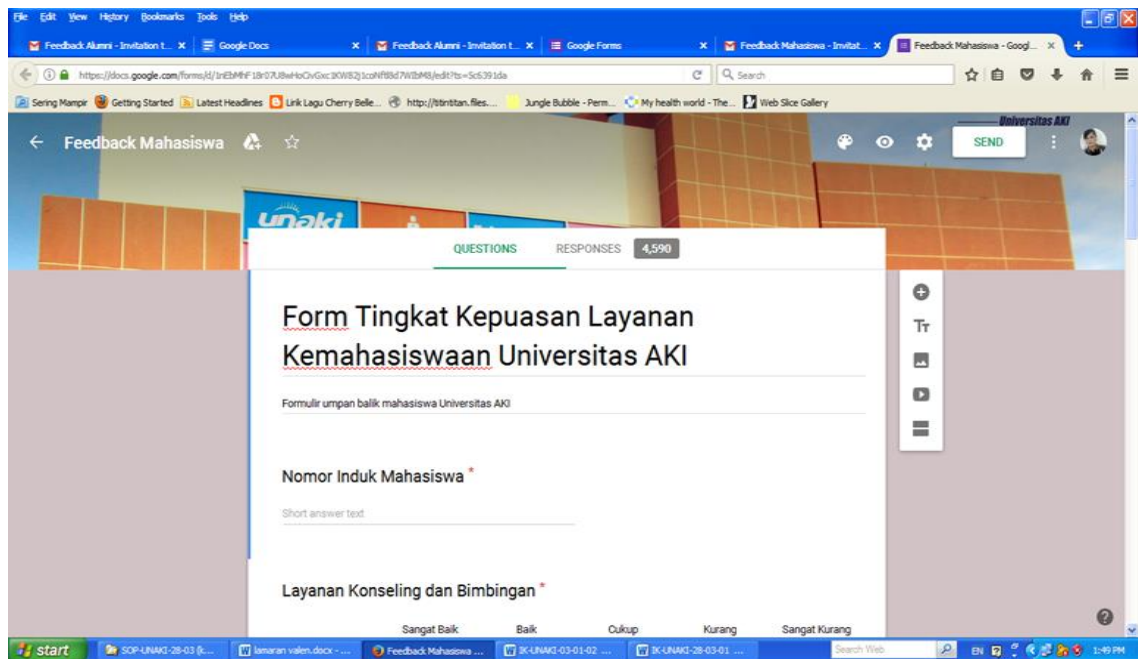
File Edit View History Bookmarks Tools Help

Feedback Alumni - Invitation t... × Google Docs × Feedback Alumni - Invitation t... × Google Forms × Feedback Mahasiswa - Invitat... × Feedback Mahasiswa - Googl... × +

https://docs.google.com/forms/d/1nEbMhF18r07U8wHoCiv Gxc3KW82j1coNf18d7WIbM8/edit?ts=5c6391da

Search

Sering Mampir Getting Started Latest Headlines Lirik Lagu Cherry Belle... http://ttintitan.files.... Jungle Bubble - Perm... My health world - The... Web Slice Gallery

Feedback Mahasiswa

Universitas AKI

SEND

unaki

QUESTIONS RESPONSES 4,590

Form Tingkat Kepuasan Layanan Kemahasiswaan Universitas AKI

Formulir umpan balik mahasiswa Universitas AKI

Nomor Induk Mahasiswa *

Short answer text

Layanan Konseling dan Bimbingan *

Sangat Baik Baik Cukup Kurang Sangat Kurang

start SOP-UNAKI-28-03 (k... lamaran valen.docx - ... Feedback Mahasiswa ... IK-UNAKI-03-01-02 ... IK-UNAKI-28-03-01 ... Search Web EN 1:49 PM